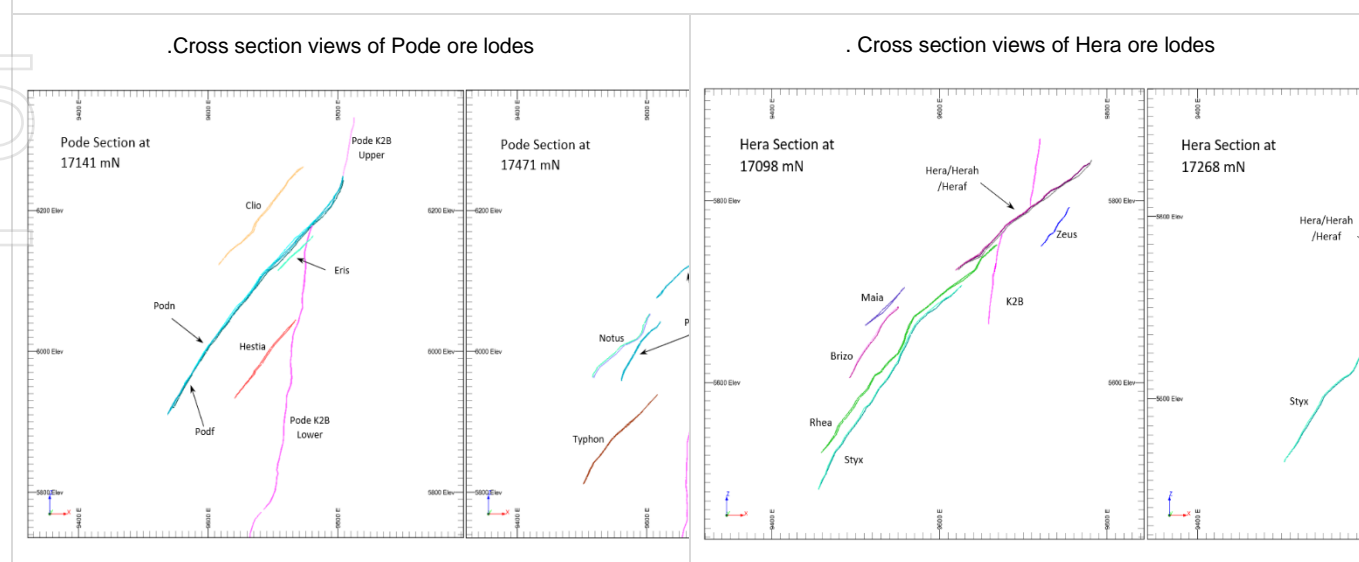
.Cross section views of Pode ore lodes

. Cross section views of Hera ore lodes

9400 E
9600 E
9800 E
Pode Section at 17141 mN
Pode K2B Upper
Clio
6200 Elev
6200 Elev
Eris
Podn
Hestia
6000 Elev
6000 Elev
Podf
Pode K2B Lower
5800 Elev
5800 Elev
9400 E
9600 E
9800 E

9400 E
9600 E
Pode Section at 17471 mN
6200 Elev
Notus
P
6000 Elev
Typhon
5800 Elev
9400 E
9600 E

9400 E
9600 E
9800 E
Hera Section at 17098 mN
Hera/Herah /Heraf
5800 Elev
5800 Elev
Zeus
Maia
K2B
Brizo
5600 Elev
5600 Elev
Rhea
Styx
9400 E
9600 E
9800 E

9400 E
Hera Section at 17268 mN
5800 Elev
Hera/Herah /Heraf
5600 Elev
Styx
9400 E